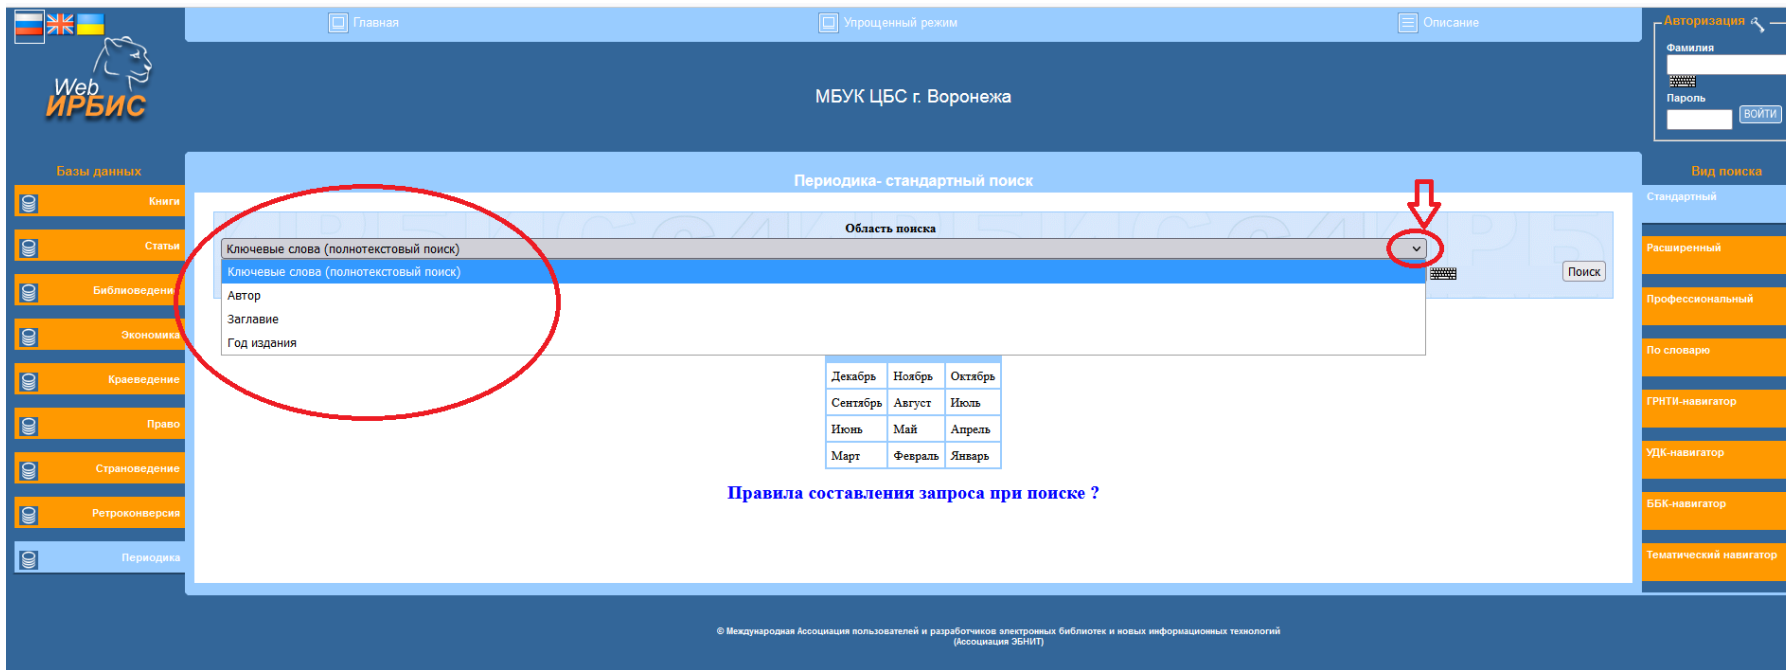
Web ИРБИС

Главная

Упрощенный режим

Описание

Авторизация

Фамилия

Пароль

ВОЙТИ

МБУК ЦБС г. Воронежа

Базы данных

Книги

Статьи

Библиоведени

Экономика

Краеведение

Право

Страноведение

Ретроконверсия

Периодика

Периодика- стандартный поиск

Область поиска

Ключевые слова (полнотекстовый поиск)

Ключевые слова (полнотекстовый поиск)

Автор

Заглавие

Год издания

Поиск

| Декабрь | Ноябрь | Октябрь |
|---|---|---|
| Сентябрь | Август | Июль |
| Июнь | Май | Апрель |
| Март | Февраль | Январь |

Правила составления запроса при поиске ?

Вид поиска

Стандартный

Расширенный

Профессиональный

По словарю

ГРНТИ-навигатор

УДК-навигатор

ББК-навигатор

Тематический навигатор

© Международная Ассоциация пользователей и разработчиков электронных библиотек и новых информационных технологий (Ассоциация ЭБНИТ)